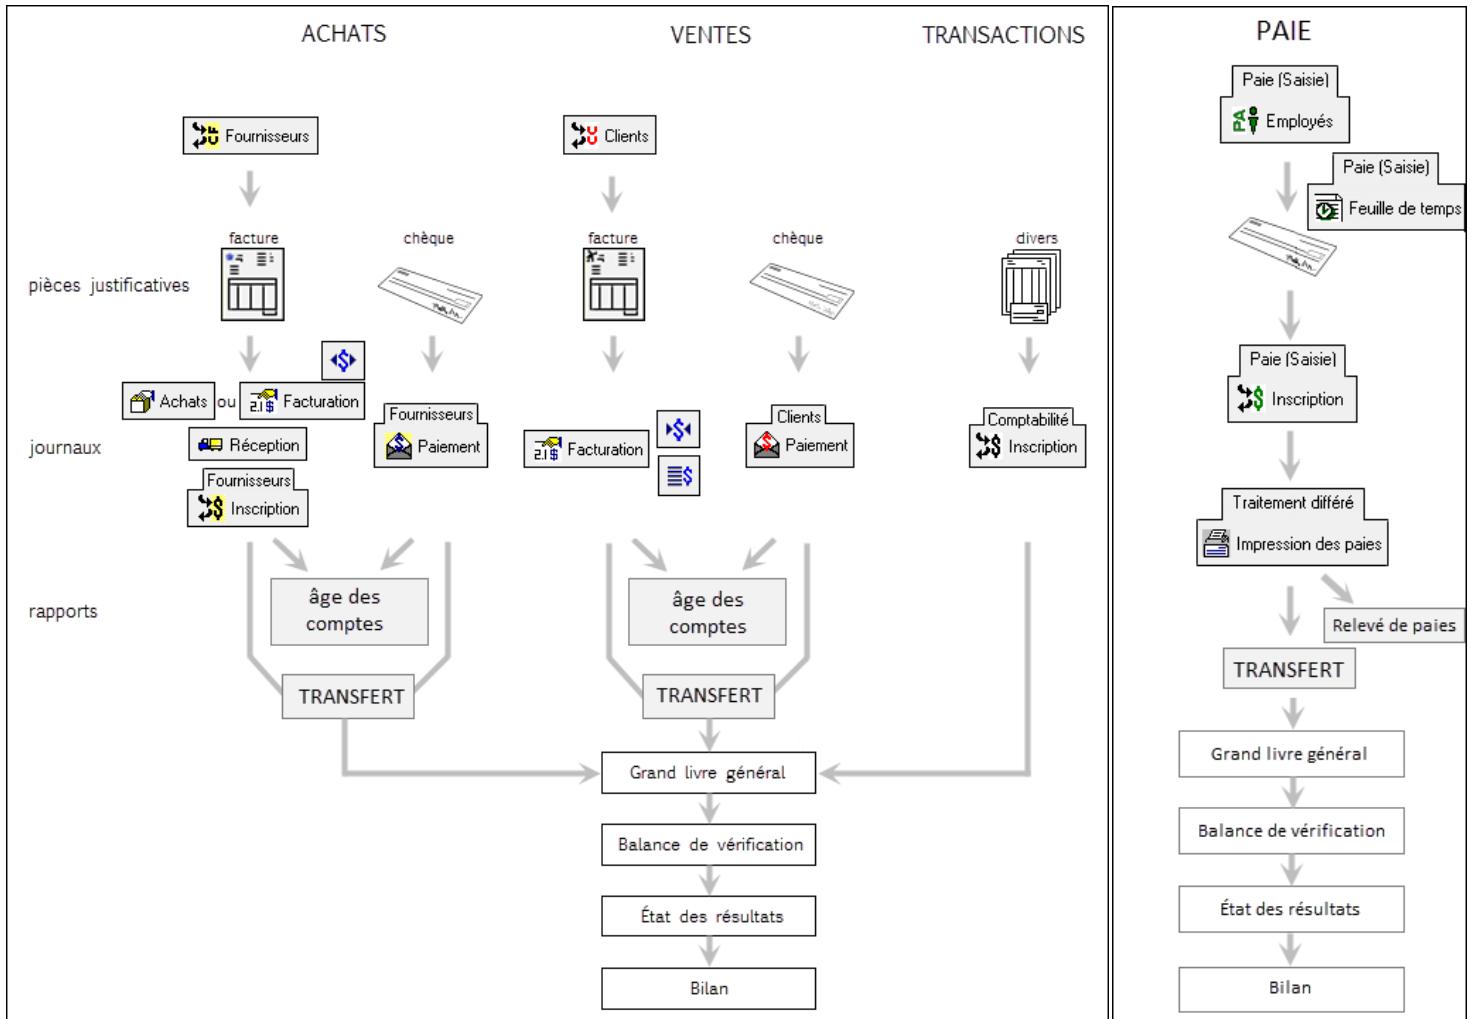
ACHATS

VENTES

TRANSACTIONS

PAIE

Fournisseurs

Clients

Paie (Saisie)
Employés

Paie (Saisie)
Feuille de temps

pièces justificatives

facture

chèque

facture

chèque

divers

Achats ou Facturation

Fournisseurs
Paiement

Facturation

Clients
Paiement

Comptabilité
Inscription

Paie (Saisie)
Inscription

journaux

Réception

Fournisseurs
Inscription

Traitement différé
Impression des paies

rapports

âge des comptes

âge des comptes

Relevé de paies

TRANSFERT

TRANSFERT

TRANSFERT

Grand livre général

Balance de vérification

État des résultats

Bilan

Grand livre général

Balance de vérification

État des résultats

Bilan